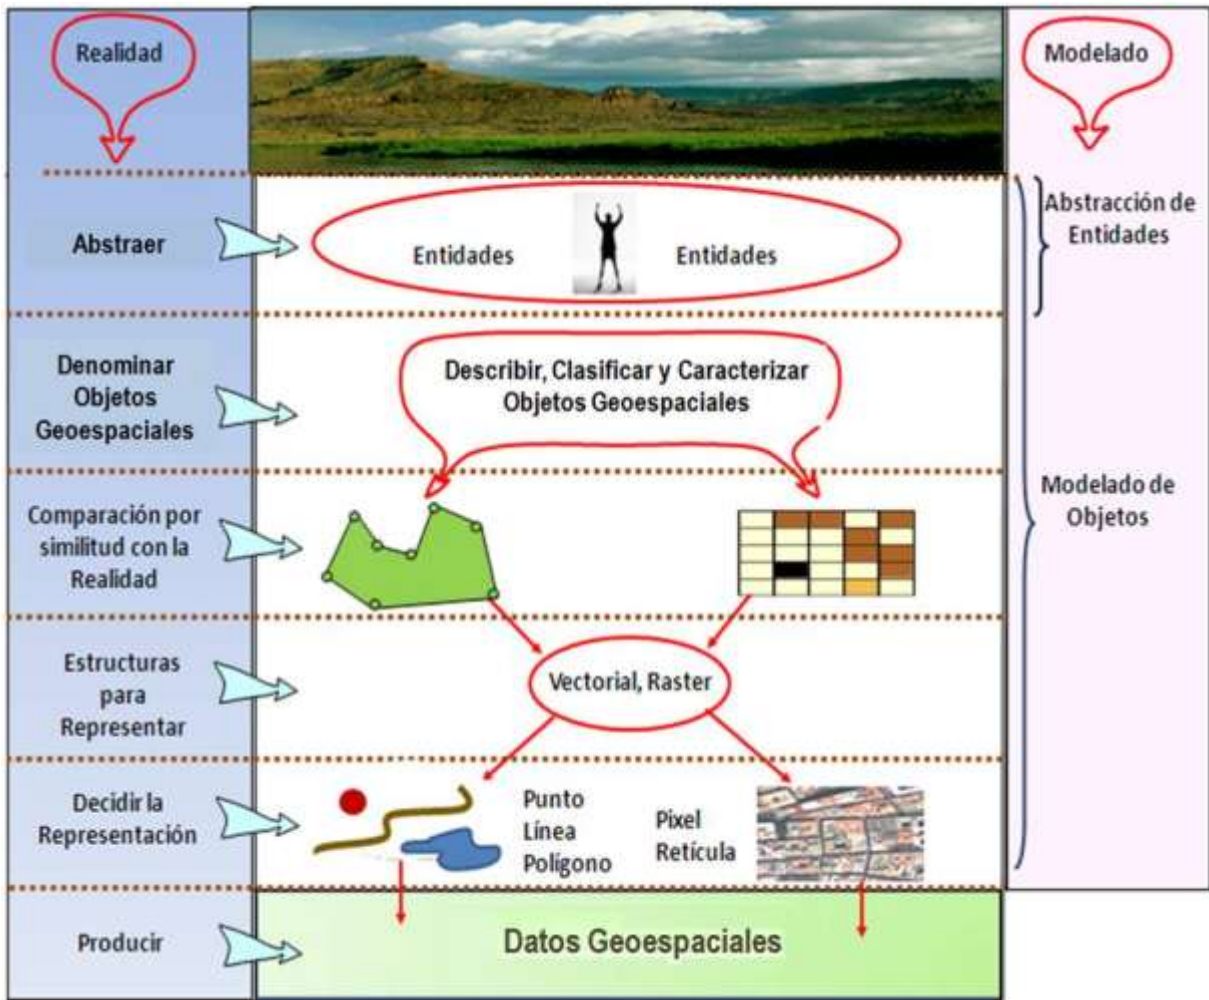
Realidad

Modelado

Abstraer

Entidades

Entidades

Abstracción de Entidades

Denominar Objetos Geoespaciales

Describir, Clasificar y Caracterizar Objetos Geoespaciales

Comparación por similitud con la Realidad

Modelado de Objetos

Estructuras para Representar

Vectorial, Raster

Decidir la Representación

Punto Línea Polígono

Pixel Retícula

Producir

Datos Geoespaciales